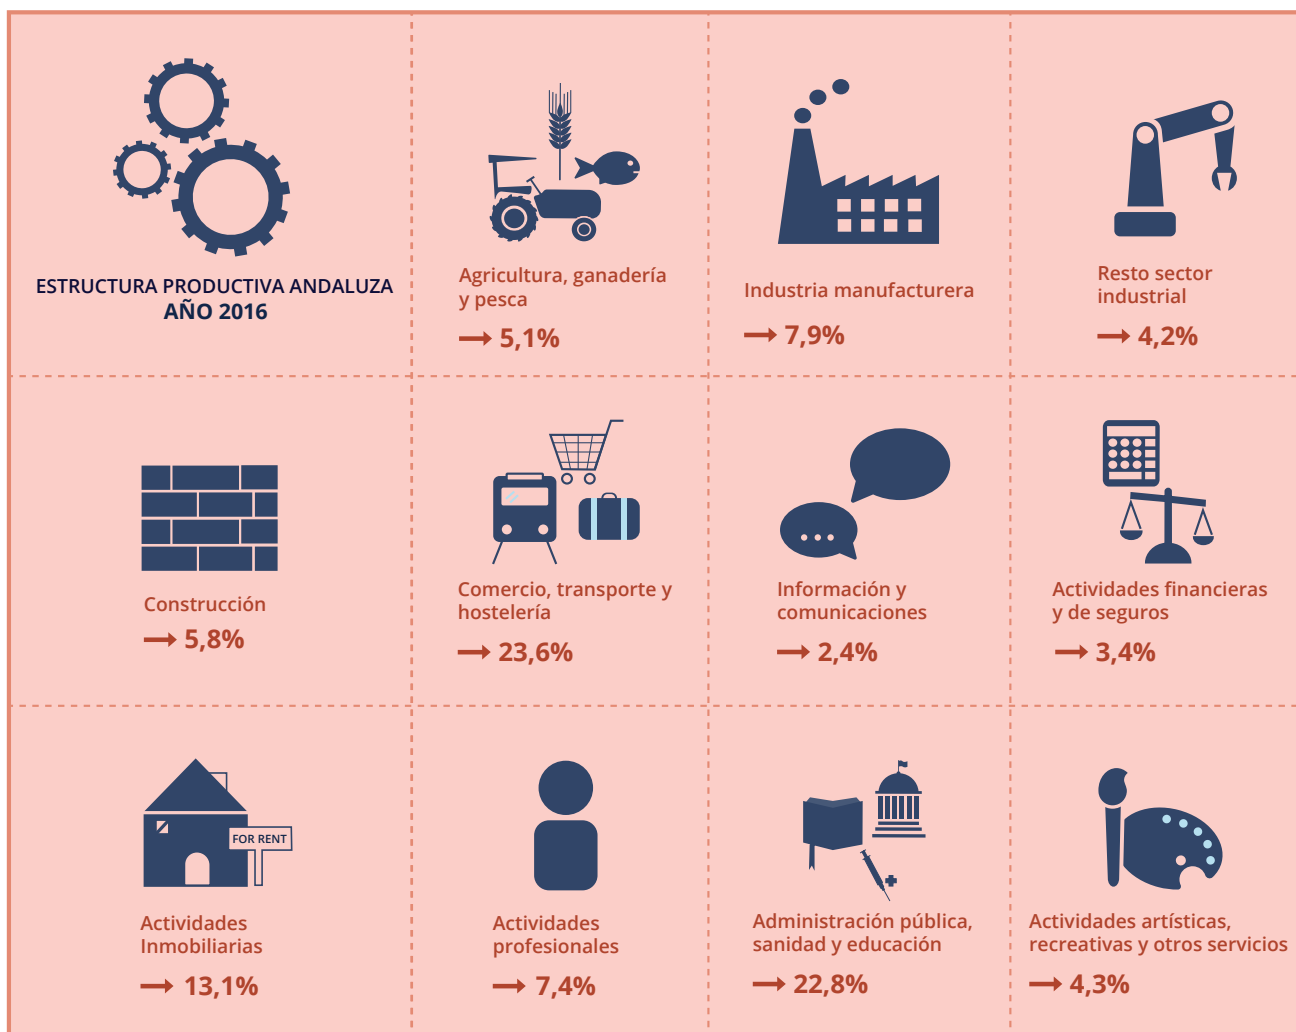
ESTRUCTURA PRODUCTIVA ANDALUZA
AÑO 2016

Agricultura, ganadería y pesca
→ 5,1%

Industria manufacturera
→ 7,9%

Resto sector industrial
→ 4,2%

Construcción
→ 5,8%

Comercio, transporte y hostelería
→ 23,6%

Información y comunicaciones
→ 2,4%

Actividades financieras y de seguros
→ 3,4%

FOR RENT

Actividades Inmobiliarias
→ 13,1%

Actividades profesionales
→ 7,4%

Administración pública, sanidad y educación
→ 22,8%

Actividades artísticas, recreativas y otros servicios
→ 4,3%